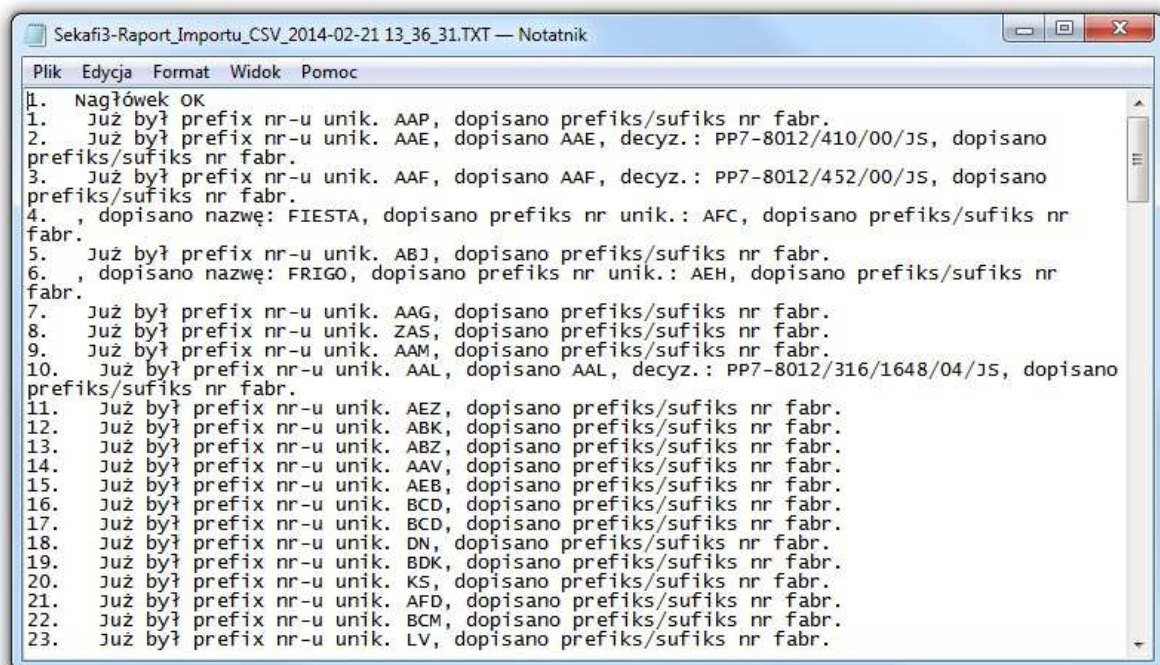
Sekafi3-Raport_Importu_CSV_2014-02-21 13_36_31.TXT — Notatnik

Plik Edycja Format Widok Pomoc

1. Nagłówek OK
1. Już był prefix nr-u unik. AAP, dopisano prefiks/sufiks nr fabr.
2. Już był prefix nr-u unik. AAE, dopisano AAE, decyz.: PP7-8012/410/00/JS, dopisano prefiks/sufiks nr fabr.
3. Już był prefix nr-u unik. AAF, dopisano AAF, decyz.: PP7-8012/452/00/JS, dopisano prefiks/sufiks nr fabr.
4. , dopisano nazwę: FIESTA, dopisano prefiks nr unik.: AFC, dopisano prefiks/sufiks nr fabr.
5. Już był prefix nr-u unik. ABJ, dopisano prefiks/sufiks nr fabr.
6. , dopisano nazwę: FRIGO, dopisano prefiks nr unik.: AEH, dopisano prefiks/sufiks nr fabr.
7. Już był prefix nr-u unik. AAG, dopisano prefiks/sufiks nr fabr.
8. Już był prefix nr-u unik. ZAS, dopisano prefiks/sufiks nr fabr.
9. Już był prefix nr-u unik. AAM, dopisano prefiks/sufiks nr fabr.
10. Już był prefix nr-u unik. AAL, dopisano AAL, decyz.: PP7-8012/316/1648/04/JS, dopisano prefiks/sufiks nr fabr.
11. Już był prefix nr-u unik. AEZ, dopisano prefiks/sufiks nr fabr.
12. Już był prefix nr-u unik. ABK, dopisano prefiks/sufiks nr fabr.
13. Już był prefix nr-u unik. ABZ, dopisano prefiks/sufiks nr fabr.
14. Już był prefix nr-u unik. AAV, dopisano prefiks/sufiks nr fabr.
15. Już był prefix nr-u unik. AEB, dopisano prefiks/sufiks nr fabr.
16. Już był prefix nr-u unik. BCD, dopisano prefiks/sufiks nr fabr.
17. Już był prefix nr-u unik. BCD, dopisano prefiks/sufiks nr fabr.
18. Już był prefix nr-u unik. DN, dopisano prefiks/sufiks nr fabr.
19. Już był prefix nr-u unik. BDK, dopisano prefiks/sufiks nr fabr.
20. Już był prefix nr-u unik. KS, dopisano prefiks/sufiks nr fabr.
21. Już był prefix nr-u unik. AFD, dopisano prefiks/sufiks nr fabr.
22. Już był prefix nr-u unik. BCM, dopisano prefiks/sufiks nr fabr.
23. Już był prefix nr-u unik. LV, dopisano prefiks/sufiks nr fabr.